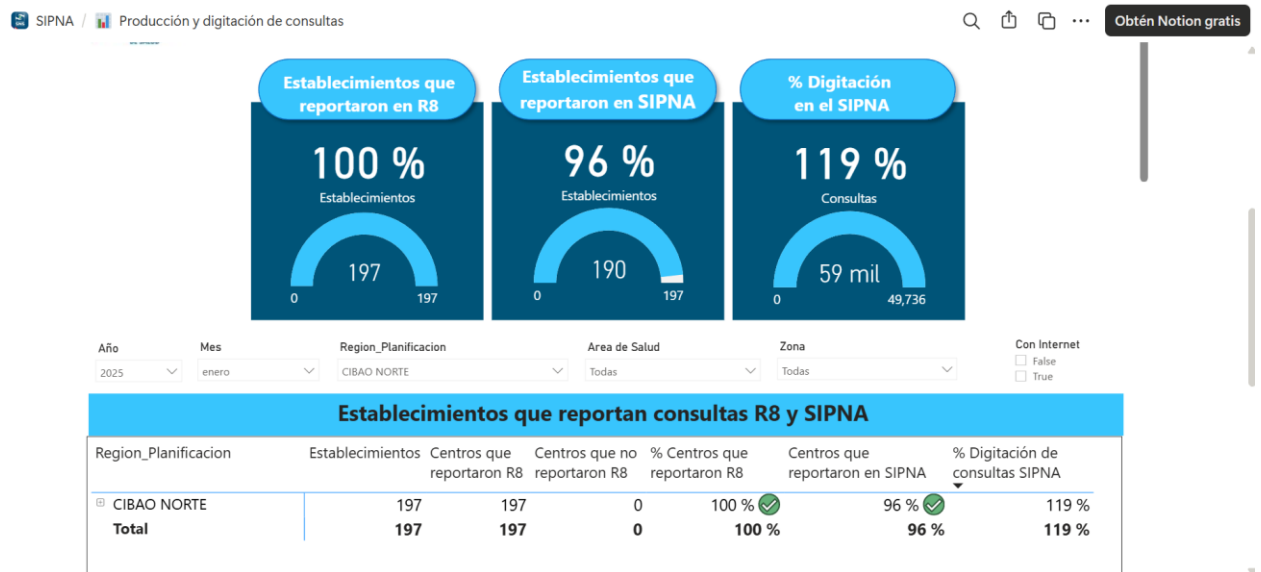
SIPNA / Producción y digitación de consultas

Obtén Notion gratis

Establecimientos que reportaron en R8

100 %

Establecimientos

197

0 197

Establecimientos que reportaron en SIPNA

96 %

Establecimientos

190

0 197

% Digitación en el SIPNA

119 %

Consultas

59 mil

0 49,736

Año
2025

Mes
enero

Region_Planificacion
CIBAO NORTE

Area de Salud
Todas

Zona
Todas

Con Internet
False
True

Establecimientos que reportan consultas R8 y SIPNA

| Region_Planificacion | Establecimientos | Centros que reportaron R8 | Centros que no reportaron R8 | % Centros que reportaron R8 | Centros que reportaron en SIPNA | % Digitación de consultas SIPNA |
|---|---|---|---|---|---|---|
| ⊞ CIBAO NORTE | 197 | 197 | 0 | 100 % | 96 % | 119 % |
| Total | 197 | 197 | 0 | 100 % | 96 % | 119 % |